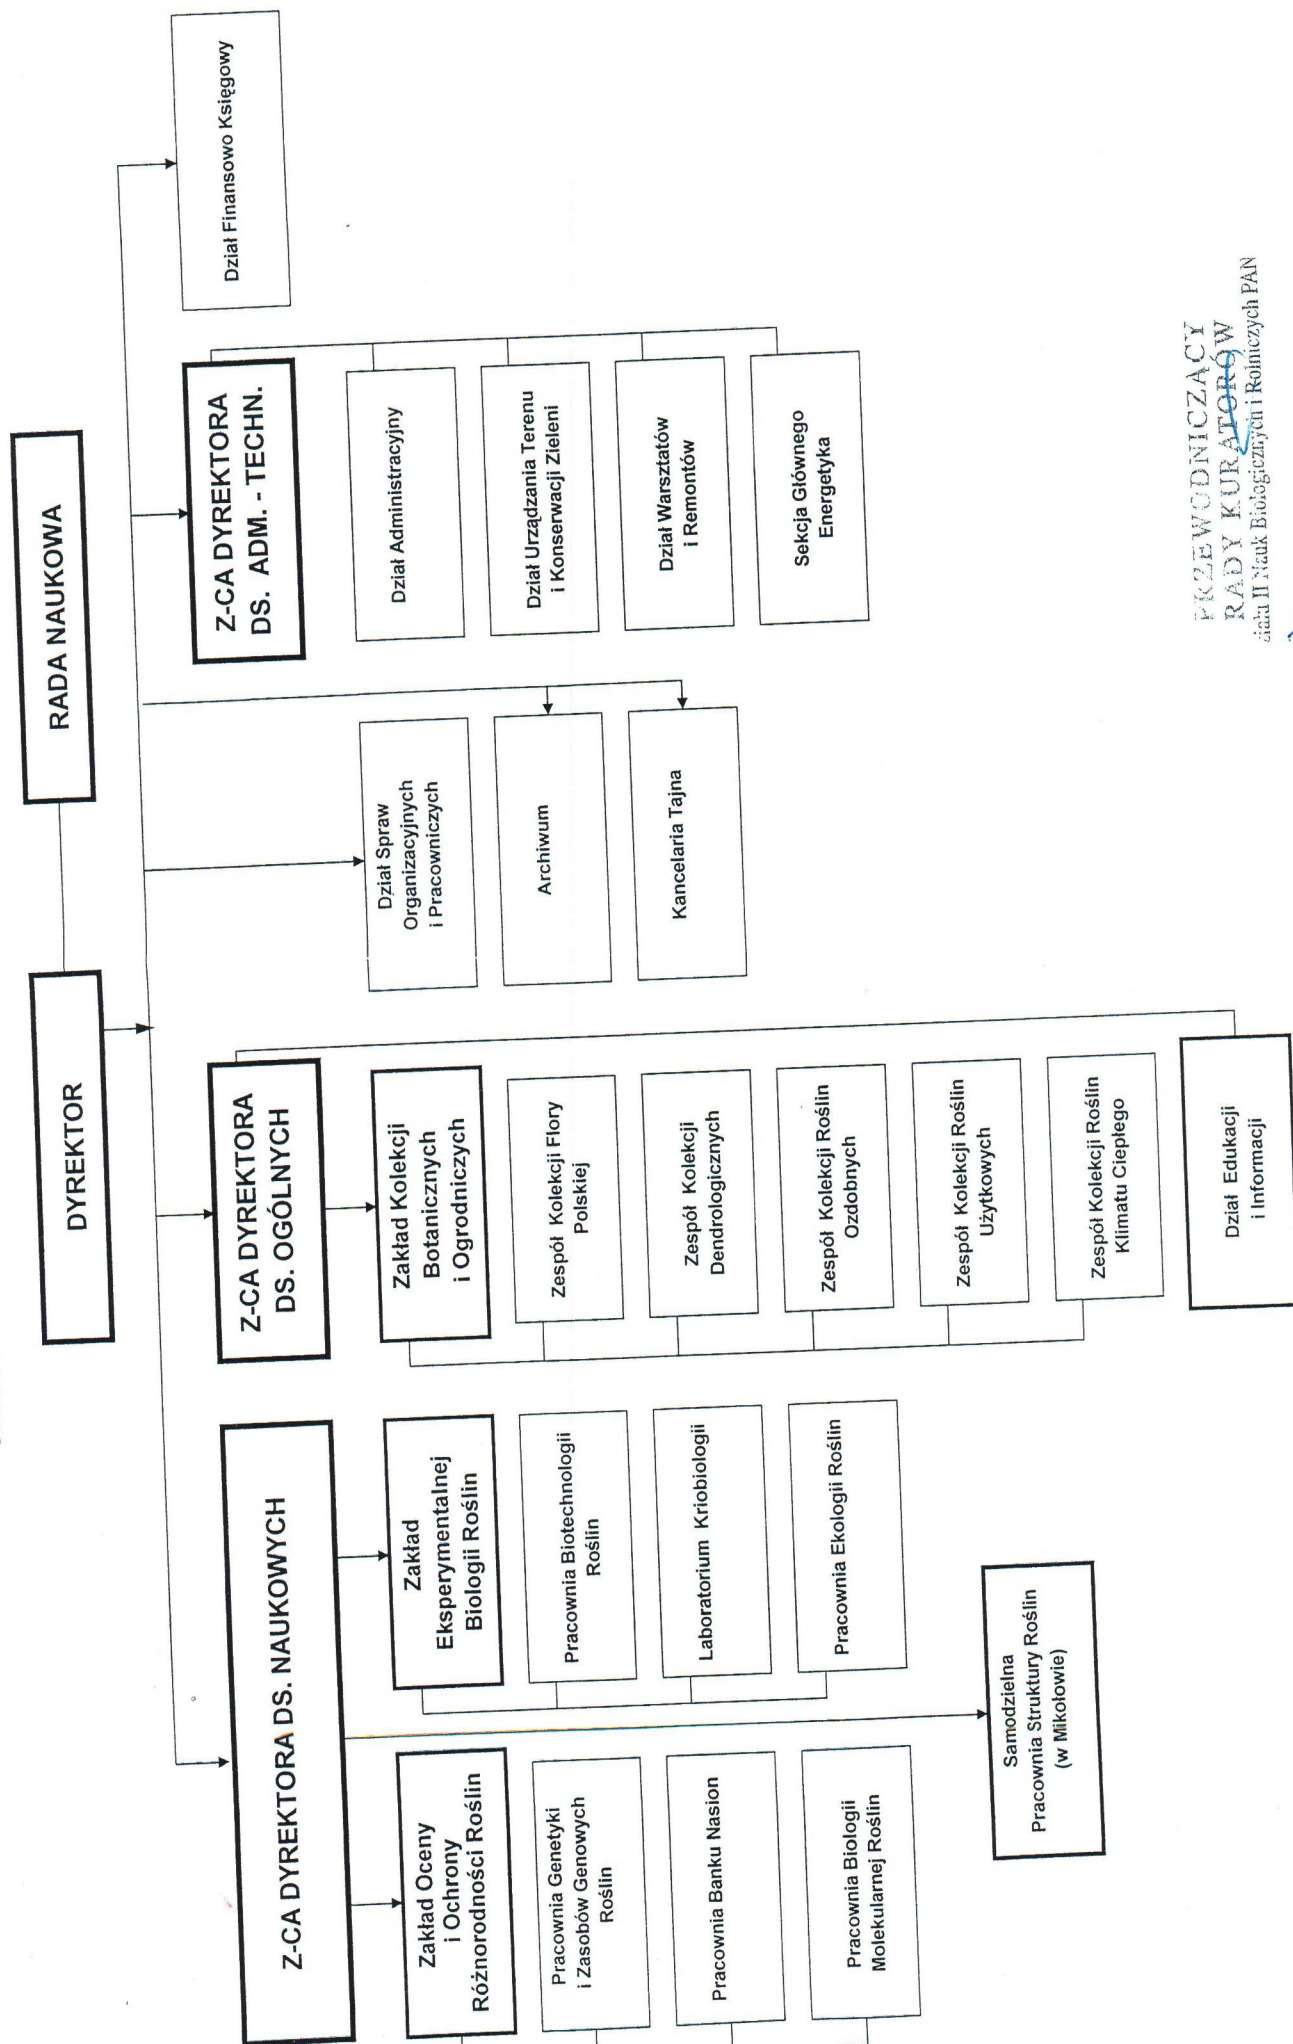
RADA NAUKOWA

DYREKTOR

Dział Finansowo Księgowy

Z-CA DYREKTORA DS. ADM. - TECHN.

Dział Administracyjny

Dział Urządzania Terenu i Konserwacji Zieleni

Dział Warsztatów i Remontów

Sekcja Głównego Energetyka

Dział Spraw Organizacyjnych i Pracowniczych

Archiwum

Kancelaria Tajna

Z-CA DYREKTORA DS. OGÓLNYCH

Zakład Kolekcji Botanicznych i Ogrodniczych

Zespół Kolekcji Flory Polskiej

Zespół Kolekcji Dendrologicznych

Zespół Kolekcji Roślin Ozdobnych

Zespół Kolekcji Roślin Użytkowych

Zespół Kolekcji Roślin Klimatu Ciepłego

Dział Edukacji i Informacji

Z-CA DYREKTORA DS. NAUKOWYCH

Zakład Eksperymentalnej Biologii Roślin

Pracownia Biotechnologii Roślin

Laboratorium Kriobiologii

Pracownia Ekologii Roślin

Samodzielna Pracownia Struktury Roślin (w Mikołowie)

Zakład Oceny i Ochrony Różnorodności Roślin

Pracownia Genetyki i Zasobów Genowych Roślin

Pracownia Banku Nasion

Pracownia Biologii Molekularnej Roślin

PRZEWODNICZĄCY RADY KURATORÓW
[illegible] II Nauk Biologicznych i Rolniczych PAN